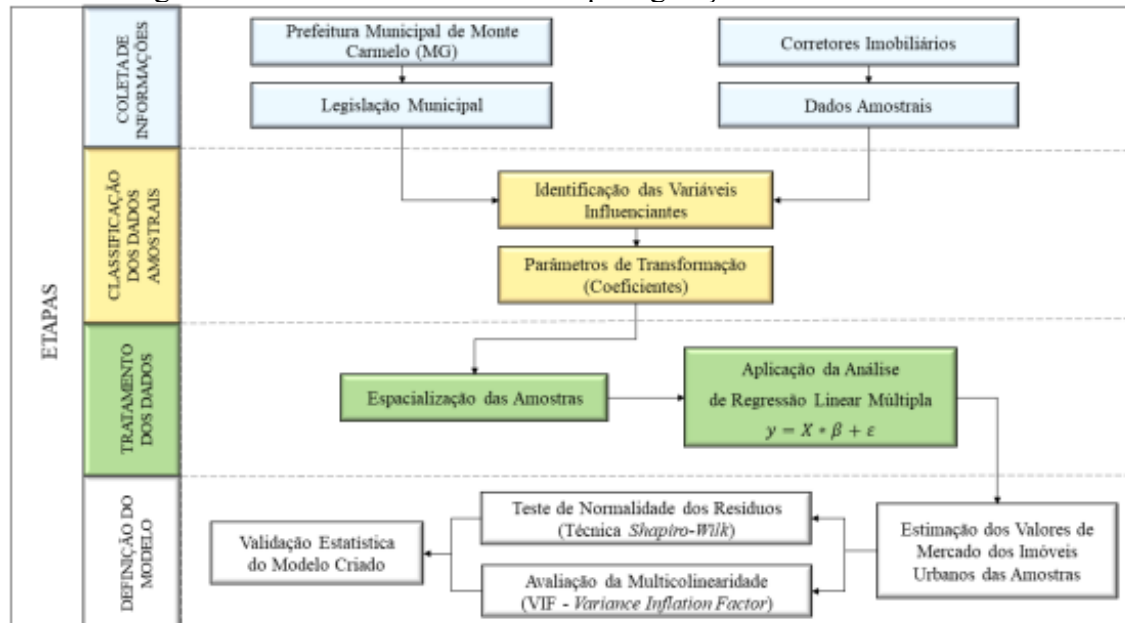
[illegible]

ETAPAS

COLETA DE INFORMAÇÕES

Prefeitura Municipal de Monte Carmelo (MG)

Legislação Municipal

Corretores Imobiliários

Dados Amostrais

CLASSIFICAÇÃO DOS DADOS AMOSTRAIS

Identificação das Variáveis Influenciantes

Parâmetros de Transformação (Coeficientes)

TRATAMENTO DOS DADOS

Espacialização das Amostras

Aplicação da Análise de Regressão Linear Múltipla
$y = X * \beta + \varepsilon$

DEFINIÇÃO DO MODELO

Teste de Normalidade dos Resíduos (Técnica *Shapiro-Wilk*)

Avaliação da Multicolinearidade (VIF - *Variance Inflation Factor*)

Validação Estatística do Modelo Criado

Estimação dos Valores de Mercado dos Imóveis Urbanos das Amostras